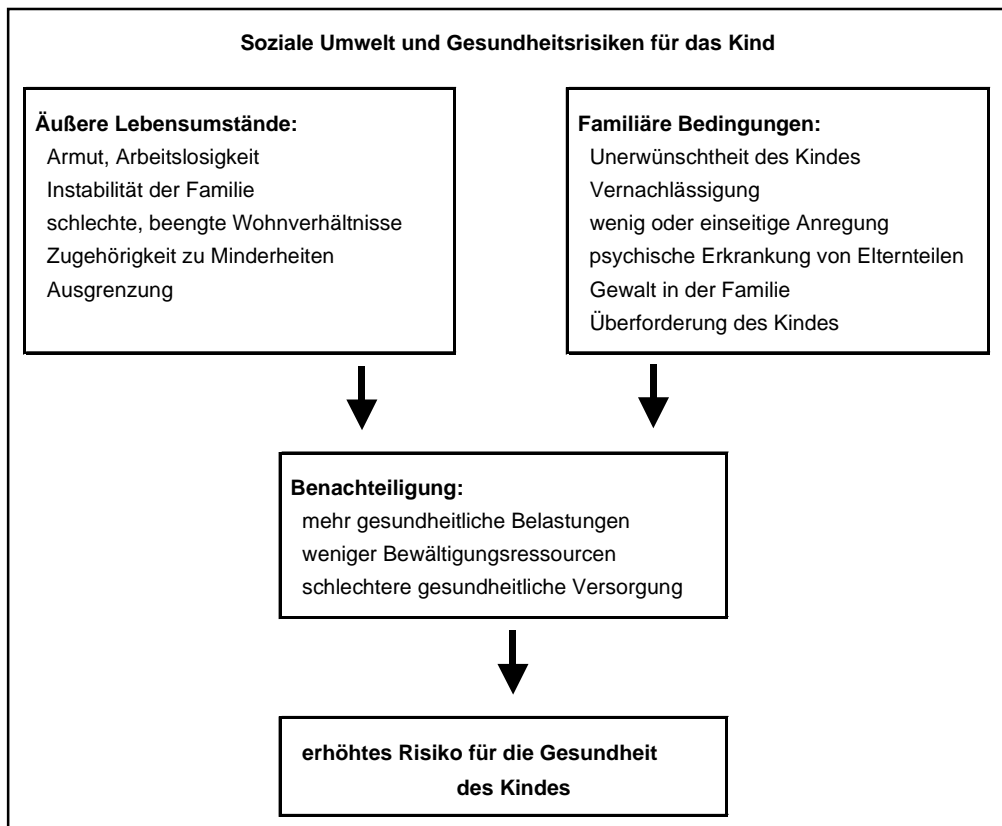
Soziale Umwelt und Gesundheitsrisiken für das Kind

Äußere Lebensumstände:
Armut, Arbeitslosigkeit
Instabilität der Familie
schlechte, beengte Wohnverhältnisse
Zugehörigkeit zu Minderheiten
Ausgrenzung

Familiäre Bedingungen:
Unerwünschtheit des Kindes
Vernachlässigung
wenig oder einseitige Anregung
psychische Erkrankung von Elternteilen
Gewalt in der Familie
Überforderung des Kindes

Benachteiligung:
mehr gesundheitliche Belastungen
weniger Bewältigungsressourcen
schlechtere gesundheitliche Versorgung

erhöhtes Risiko für die Gesundheit des Kindes